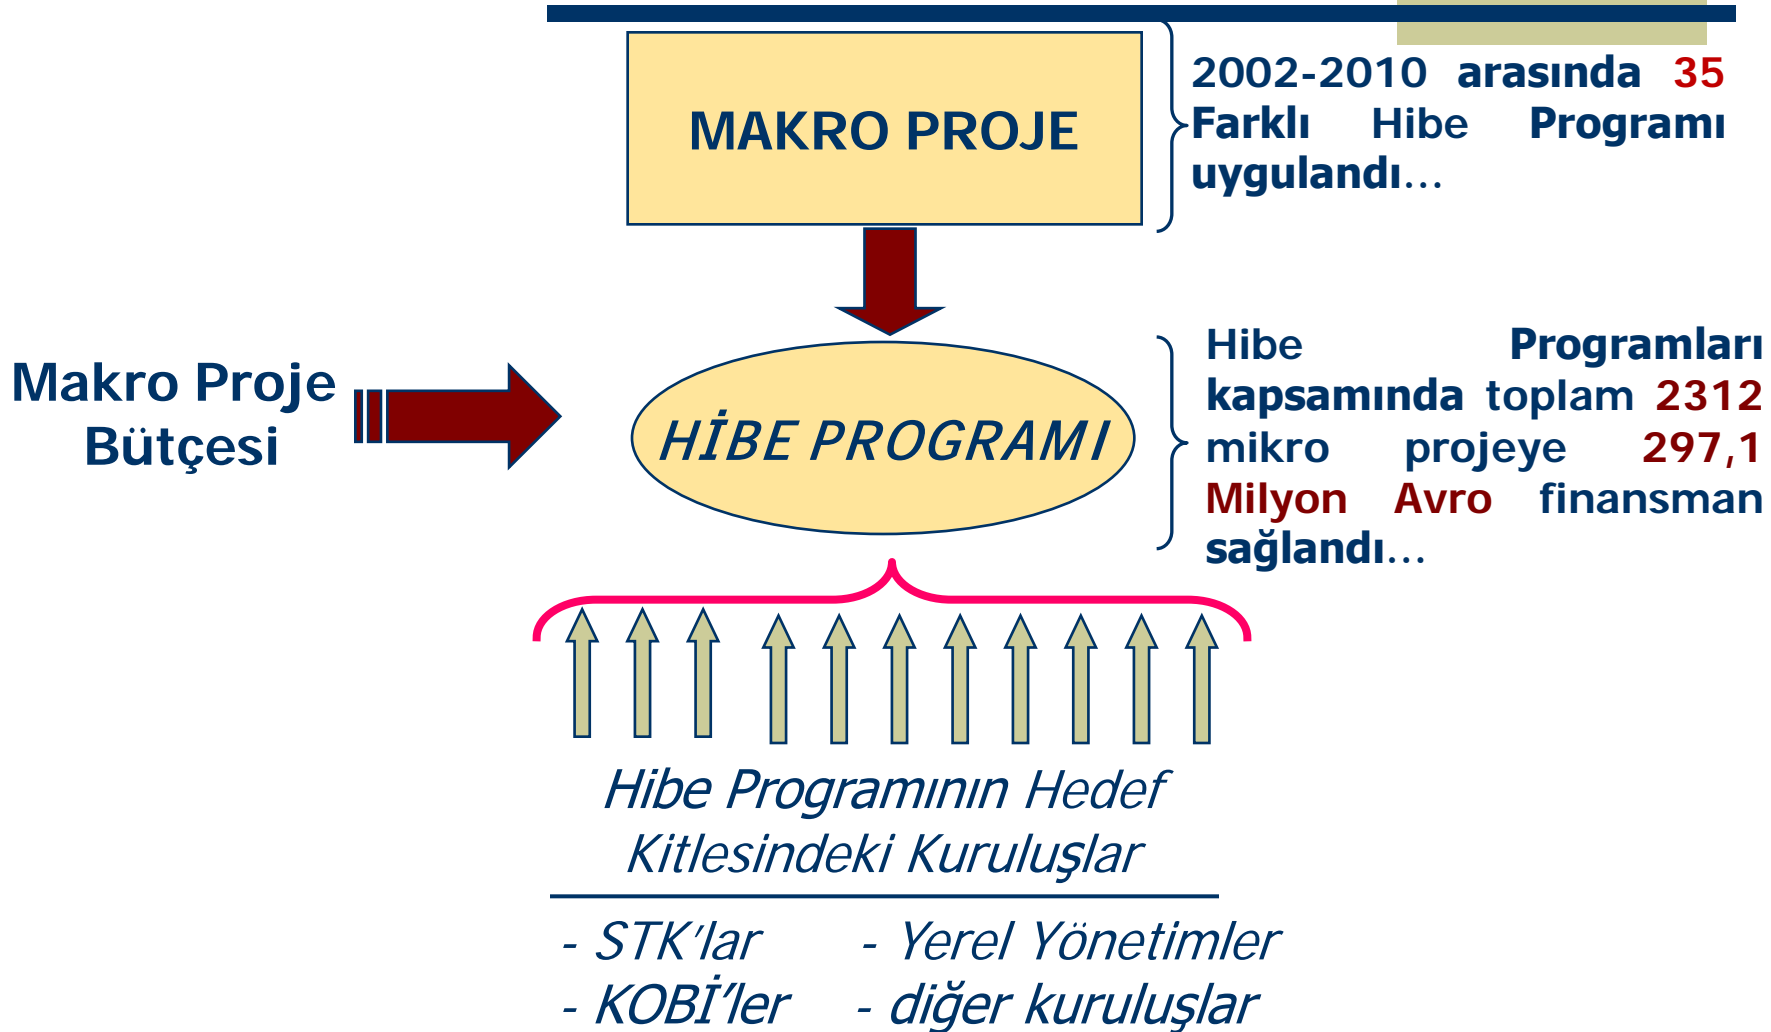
MAKRO PROJE

2002-2010 arasında 35 Farklı Hibe Programı uygulandı…

Makro Proje Bütçesi

HİBE PROGRAMI

Hibe Programları kapsamında toplam 2312 mikro projeye 297,1 Milyon Avro finansman sağlandı…

Hibe Programının Hedef Kitlesindeki Kuruluşlar

- STK'lar
- KOBİ'ler

- Yerel Yönetimler
- diğer kuruluşlar